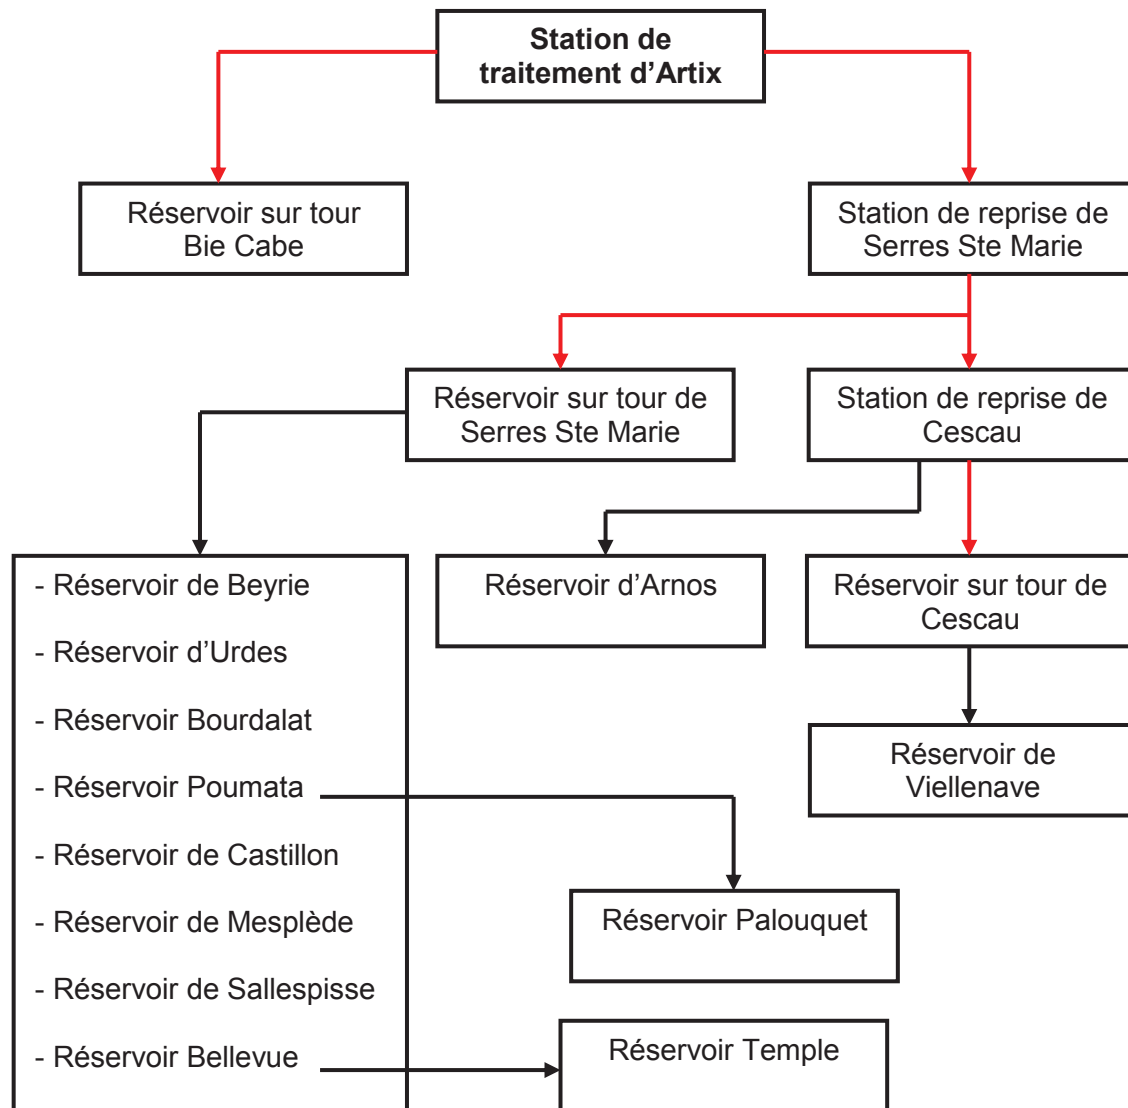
Station de traitement d'Artix

Réservoir sur tour Bie Cabe

Station de reprise de Serres Ste Marie

Réservoir sur tour de Serres Ste Marie

Station de reprise de Cescau

- Réservoir de Beyrie
- Réservoir d'Urdes
- Réservoir Bourdalat
- Réservoir Poumata
- Réservoir de Castillon
- Réservoir de Mesplède
- Réservoir de Sallespisse
- Réservoir Bellevue

Réservoir d'Arnos

Réservoir sur tour de Cescau

Réservoir de Viellenave

Réservoir Palouquet

Réservoir Temple